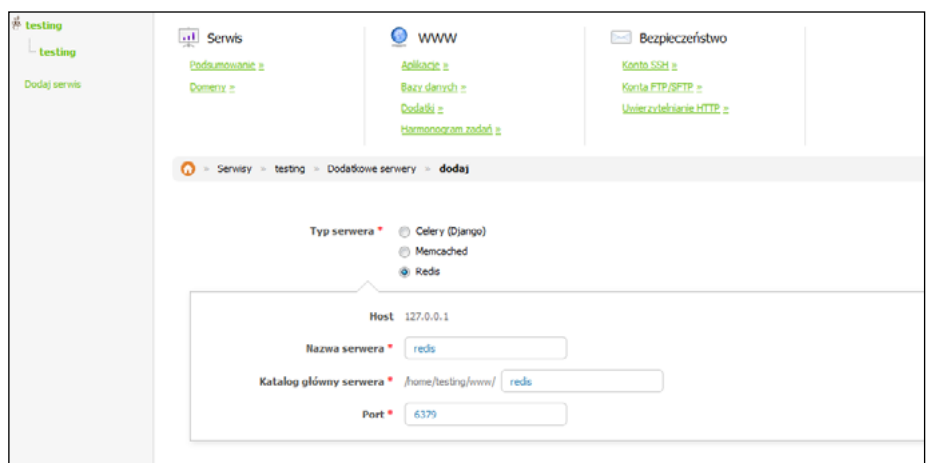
testing
testing

Dodaj serwis

Serwis
Podsumowanie »
Domeny »

WWW
Aplikacje »
Bazy danych »
Dodatki »
Harmonogram zadań »

Bezpieczeństwo
Konto SSH »
Konta FTP/SFTP »
Uwierzytelnianie HTTP »

» Serwisy » testing » Dodatkowe serwery » **dodaj**

Typ serwera * Celery (Django)
Memcached
Redis

Host 127.0.0.1

Nazwa serwera * redis

Katalog główny serwera * /home/testing/www/ redis

Port * 6379